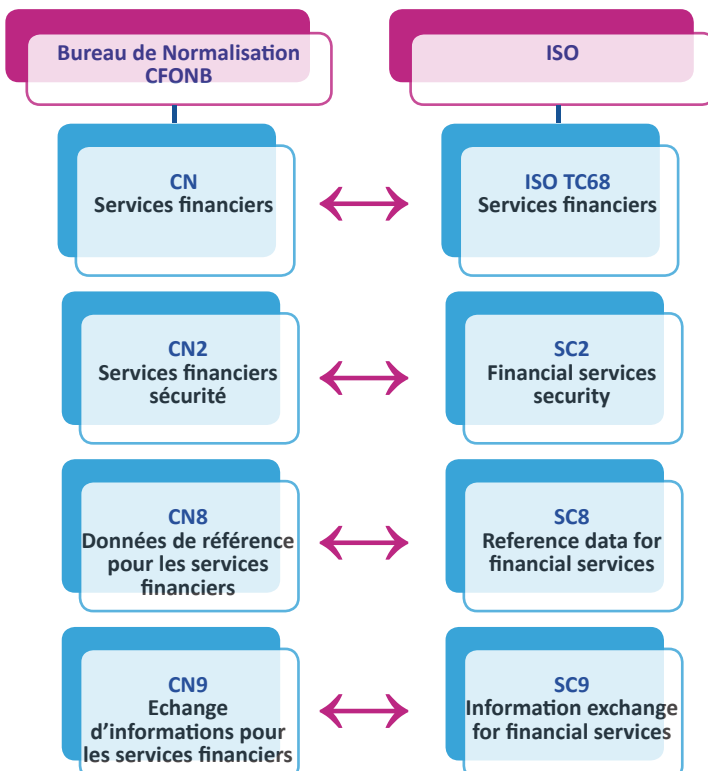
Bureau de Normalisation CFONB

ISO

CN
Services financiers

ISO TC68
Services financiers

CN2
Services financiers sécurité

SC2
Financial services security

CN8
Données de référence pour les services financiers

SC8
Reference data for financial services

CN9
Echange d'informations pour les services financiers

SC9
Information exchange for financial services